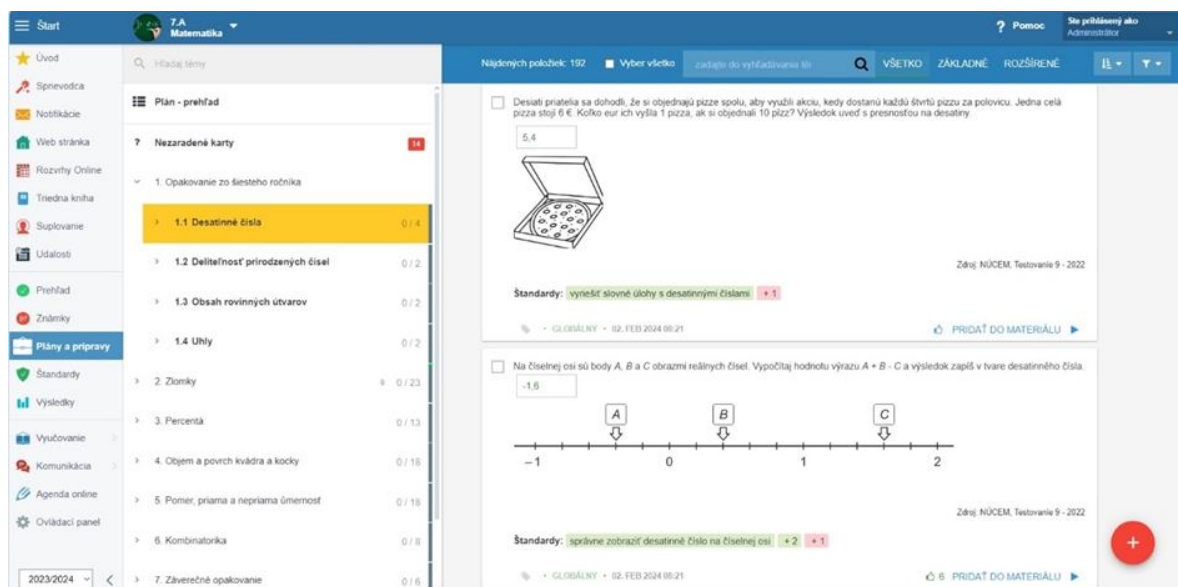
Štart

7.A
Matematika

? Pomoc

Ste prihlásený ako
Administrátor

Úvod
Sprievodca
Notifikácie
Web stránka
Rozvrhy Online
Triedna kniha
Suplovanie
Udalosti
Prehľad
Známky
Plány a prípravy
Štandardy
Výsledky
Vyučovanie
Komunikácia
Agenda online
Ovládací panel

2023/2024

Hľadaj témy

Plán - prehľad

? Nezaradené karty 14

1. Opakovanie zo šiesteho ročníka

1.1 Desatinné čísla 0 / 4

1.2 Deliteľnosť prirodzených čísel 0 / 2

1.3 Obsah rovinných útvarov 0 / 2

1.4 Uhly 0 / 2

2. Zlomky 0 / 23

3. Percentá 0 / 13

4. Objem a povrch kvádra a kocky 0 / 16

5. Pomer, priama a nepriama úmernosť 0 / 18

6. Kombinatorika 0 / 8

7. Záverečné opakovanie 0 / 6

Nájdených položiek: 192 Vyber všetko zadajte do vyhľadávania tu VŠETKO ZÁKLADNÉ ROZŠÍRENÉ

Desiati priatelia sa dohodli, že si objednajú pizze spolu, aby využili akciu, kedy dostanú každú štvrtú pizzu za polovicu. Jedna celá pizza stojí 6 €. Koľko eur ich vyšla 1 pizza, ak si objednali 10 pizz? Výsledok uveď s presnosťou na desatiny.

5,4

Zdroj: NÚCEM, Testovanie 9 - 2022

Štandardy: vyriešiť slovné úlohy s desatinnými číslami +1

• GLOBÁLNY • 02. FEB 2024 08:21

PRIDAŤ DO MATERIÁLU

Na číselnej osi sú body $A$, $B$ a $C$ obrazmi reálnych čísel. Vypočítaj hodnotu výrazu $A + B - C$ a výsledok zapíš v tvare desatinného čísla.

-1,6

A B C
−1 0 1 2

Zdroj: NÚCEM, Testovanie 9 - 2022

Štandardy: správne zobraziť desatinné číslo na číselnej osi +2 +1

• GLOBÁLNY • 02. FEB 2024 08:21

6 PRIDAŤ DO MATERIÁLU